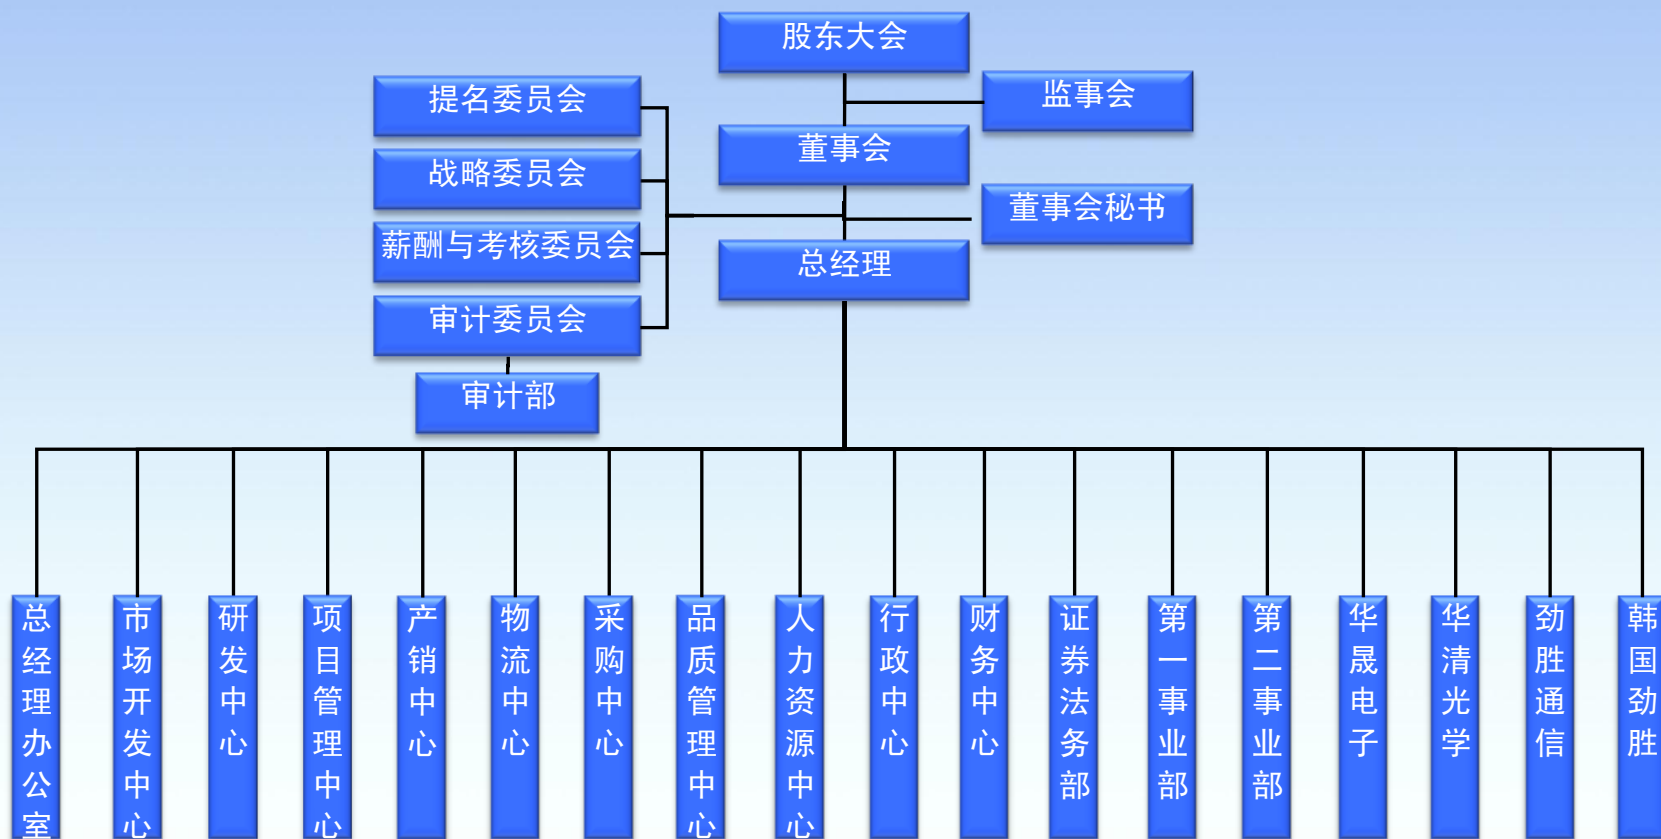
股东大会

提名委员会

监事会

战略委员会

董事会

薪酬与考核委员会

董事会秘书

总经理

审计委员会

审计部

总经理办公室

市场开发中心

研发中心

项目管理中心

产销中心

物流中心

采购中心

品质管理中心

人力资源中心

行政中心

财务中心

证券法务部

第一事业部

第二事业部

华晟电子

华清光学

劲胜通信

韩国劲胜